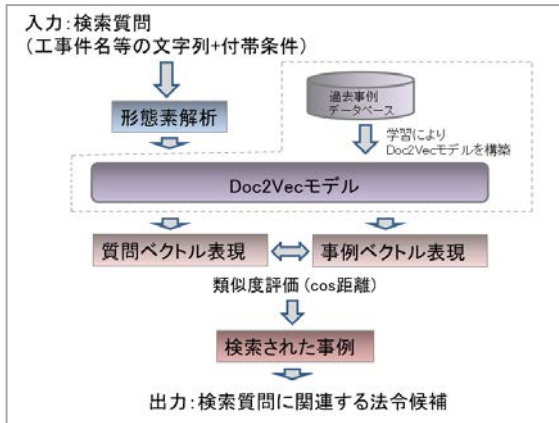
入力：検索質問
（工事件名等の文字列+付帯条件）

形態素解析

過去事例
データベース

学習により
Doc2Vecモデルを構築

Doc2Vecモデル

質問ベクトル表現

事例ベクトル表現

類似度評価（cos距離）

検索された事例

出力：検索質問に関連する法令候補